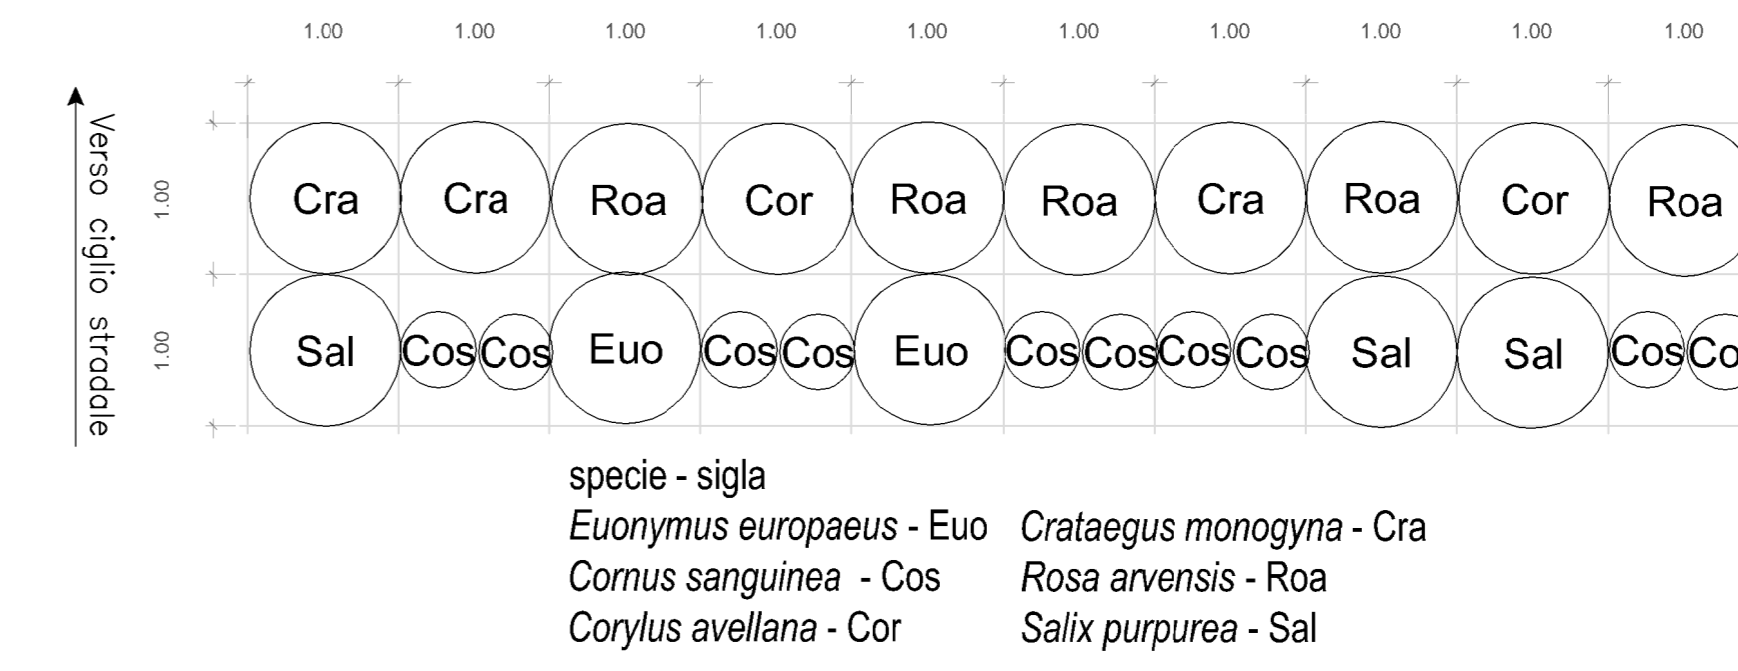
Verso ciglio stradale

1.00 1.00 1.00 1.00 1.00 1.00 1.00 1.00 1.00 1.00

1.00

1.00

Cra Cra Roa Cor Roa Roa Cra Roa Cor Roa

Sal Cos Cos Euo Cos Cos Euo Cos Cos Cos Cos Sal Sal Cos Co

specie - sigla

*Euonymus europaeus* - Euo
*Cornus sanguinea* - Cos
*Corylus avellana* - Cor

*Crataegus monogyna* - Cra
*Rosa arvensis* - Roa
*Salix purpurea* - Sal